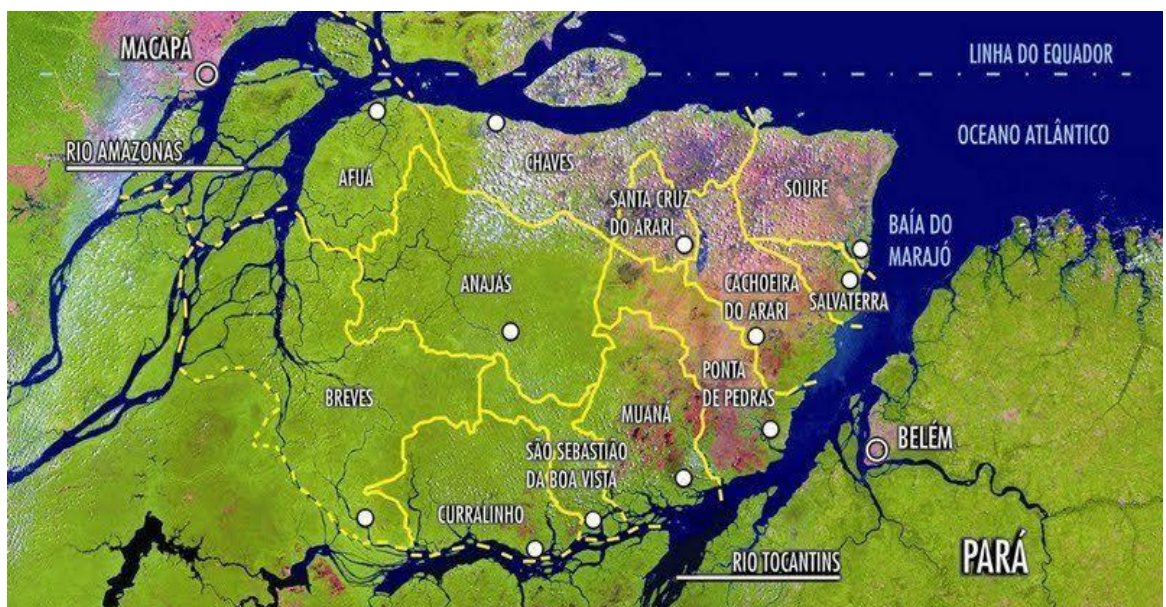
MACAPÁ

LINHA DO EQUADOR

RIO AMAZONAS

OCEANO ATLÂNTICO

AFUÁ

CHAVES

SANTA CRUZ DO ARARI

SOURE

BAÍA DO MARAJÓ

ANAJÁS

CACHOEIRA DO ARARI

SALVATERRA

BREVES

PONTA DE PEDRAS

MUANÁ

BELÉM

SÃO SEBASTIÃO DA BOA VISTA

CURRALINHO

RIO TOCANTINS

PARÁ